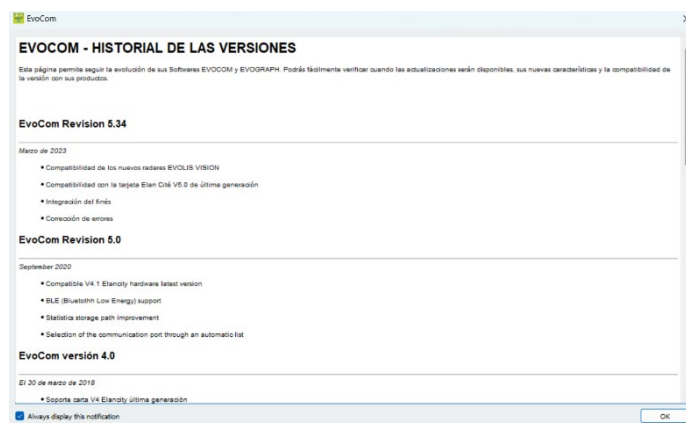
EvoCom

EVOCOM - HISTORIAL DE LAS VERSIONES

Esta página permite seguir la evolución de sus Softwares EVOCOM y EVOGRAPH. Podrás fácilmente verificar cuando las actualizaciones serán disponibles, sus nuevas características y la compatibilidad de la versión con sus productos.

EvoCom Revision 5.34

Marzo de 2023

• Compatibilidad de los nuevos radares EVOLIS VISION

• Compatibilidad con la tarjeta Elan Cité V5.0 de última generación

• Integración del finés

• Corrección de errores

EvoCom Revision 5.0

September 2020

• Compatible V4.1 Elancity hardware latest version

• BLE (Bluetoth Low Energy) support

• Statistics storage path improvement

• Selection of the communication port through an automatic list

EvoCom versión 4.0

El 30 de marzo de 2018

• Soporte carta V4 Elancity última generación

Always display this notification

OK